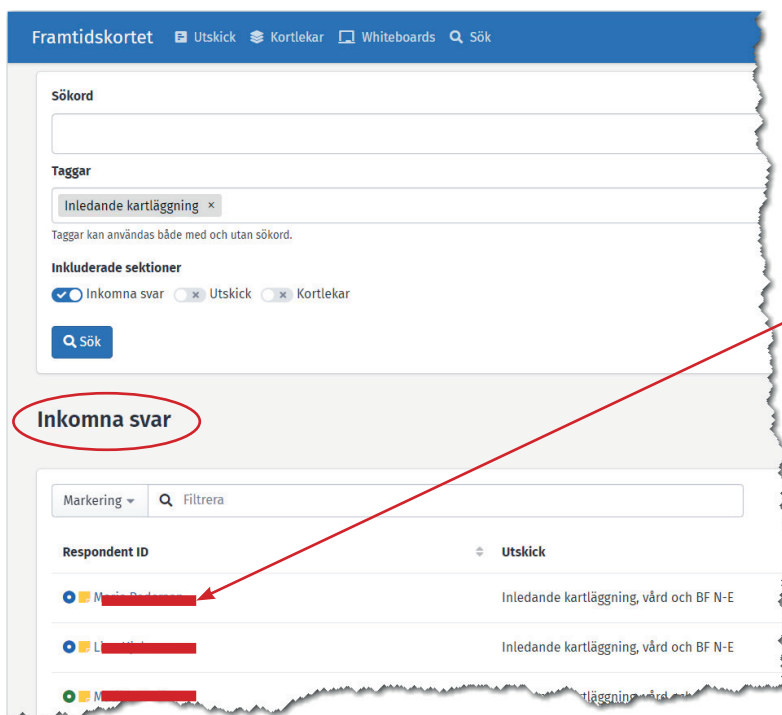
Framtidskortet Utskick Kortlekar Whiteboards Sök

Sökord

Taggar

Inledande kartläggning ×

Taggar kan användas både med och utan sökord.

Inkluderade sektioner

Inkomna svar Utskick Kortlekar

Sök

Inkomna svar

Markering Filtrera

| Respondent ID | Utskick |
|---|---|
| M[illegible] | Inledande kartläggning, vård och BF N-E |
| L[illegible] | Inledande kartläggning, vård och BF N-E |
| M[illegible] | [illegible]kartläggning vård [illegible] |